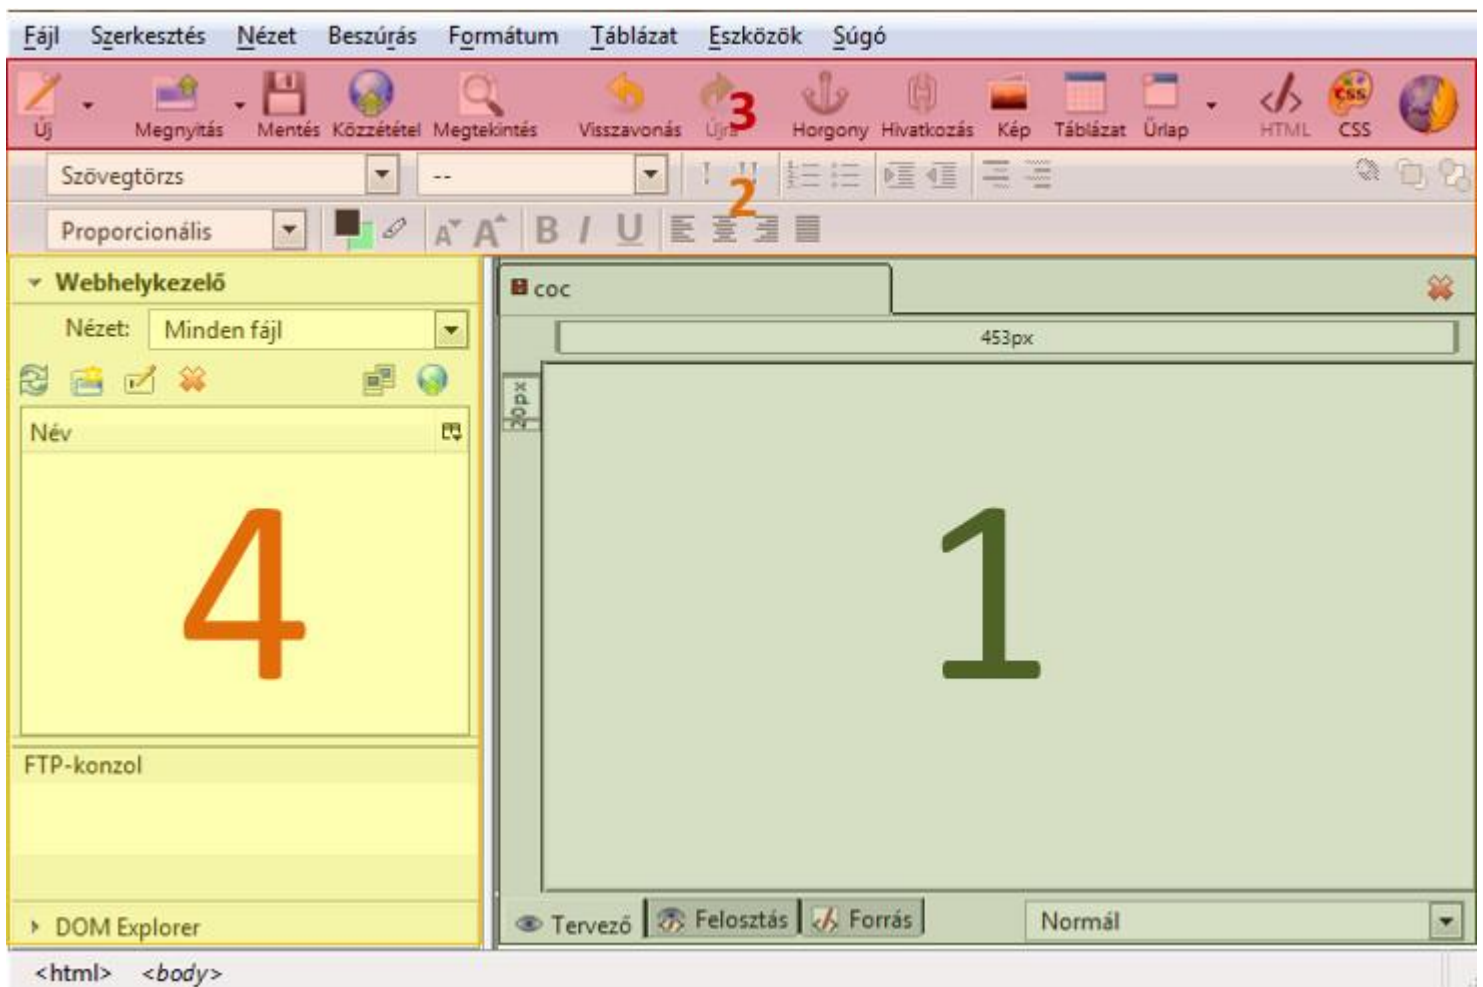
Fájl Szerkesztés Nézet Beszúrás Formátum Táblázat Eszközök Súgó

Új Megnyitás Mentés Közzététel Megtekintés Visszavonás Újra 3 Horgony Hivatkozás Kép Táblázat Űrlap HTML CSS

Szövegtörzs --

2

Proporcionális

B I U

Webhelykezelő

Nézet: Minden fájl

Név

4

FTP-konzol

DOM Explorer

coc

453px

20px

1

Tervező Felosztás Forrás Normál

<html> <body>